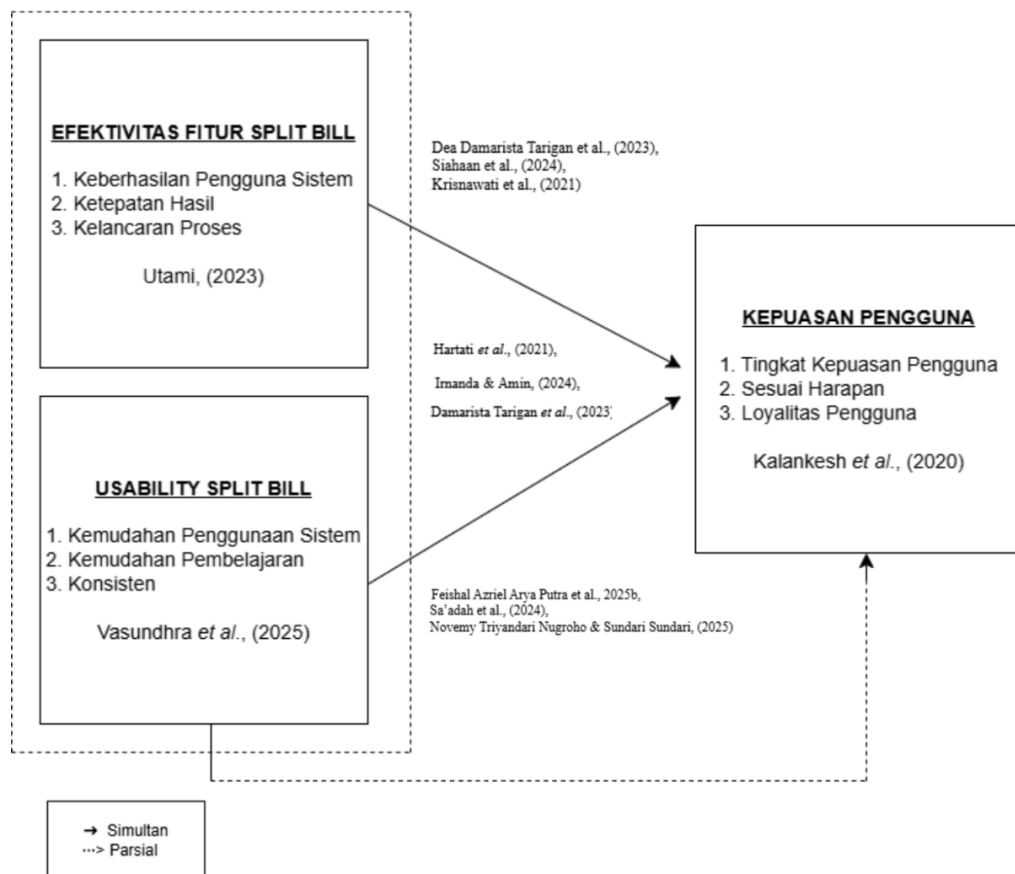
EFEKTIVITAS FITUR SPLIT BILL

1. Keberhasilan Pengguna Sistem
2. Ketepatan Hasil
3. Kelancaran Proses

Utami, (2023)

Dea Damarista Tarigan et al., (2023),
Siahaan et al., (2024),
Krisnawati et al., (2021)

KEPUASAN PENGGUNA

1. Tingkat Kepuasan Pengguna
2. Sesuai Harapan
3. Loyalitas Pengguna

Kalankesh *et al*., (2020)

Hartati *et al*., (2021),

Irnanda & Amin, (2024),

Damarista Tarigan *et al*., (2023)

USABILITY SPLIT BILL

1. Kemudahan Penggunaan Sistem
2. Kemudahan Pembelajaran
3. Konsisten

Vasundhra *et al*., (2025)

Feishal Azriel Arya Putra et al., 2025b,
Sa'adah et al., (2024),
Novemy Triyandari Nugroho & Sundari Sundari, (2025)

→ Simultan
···> Parsial